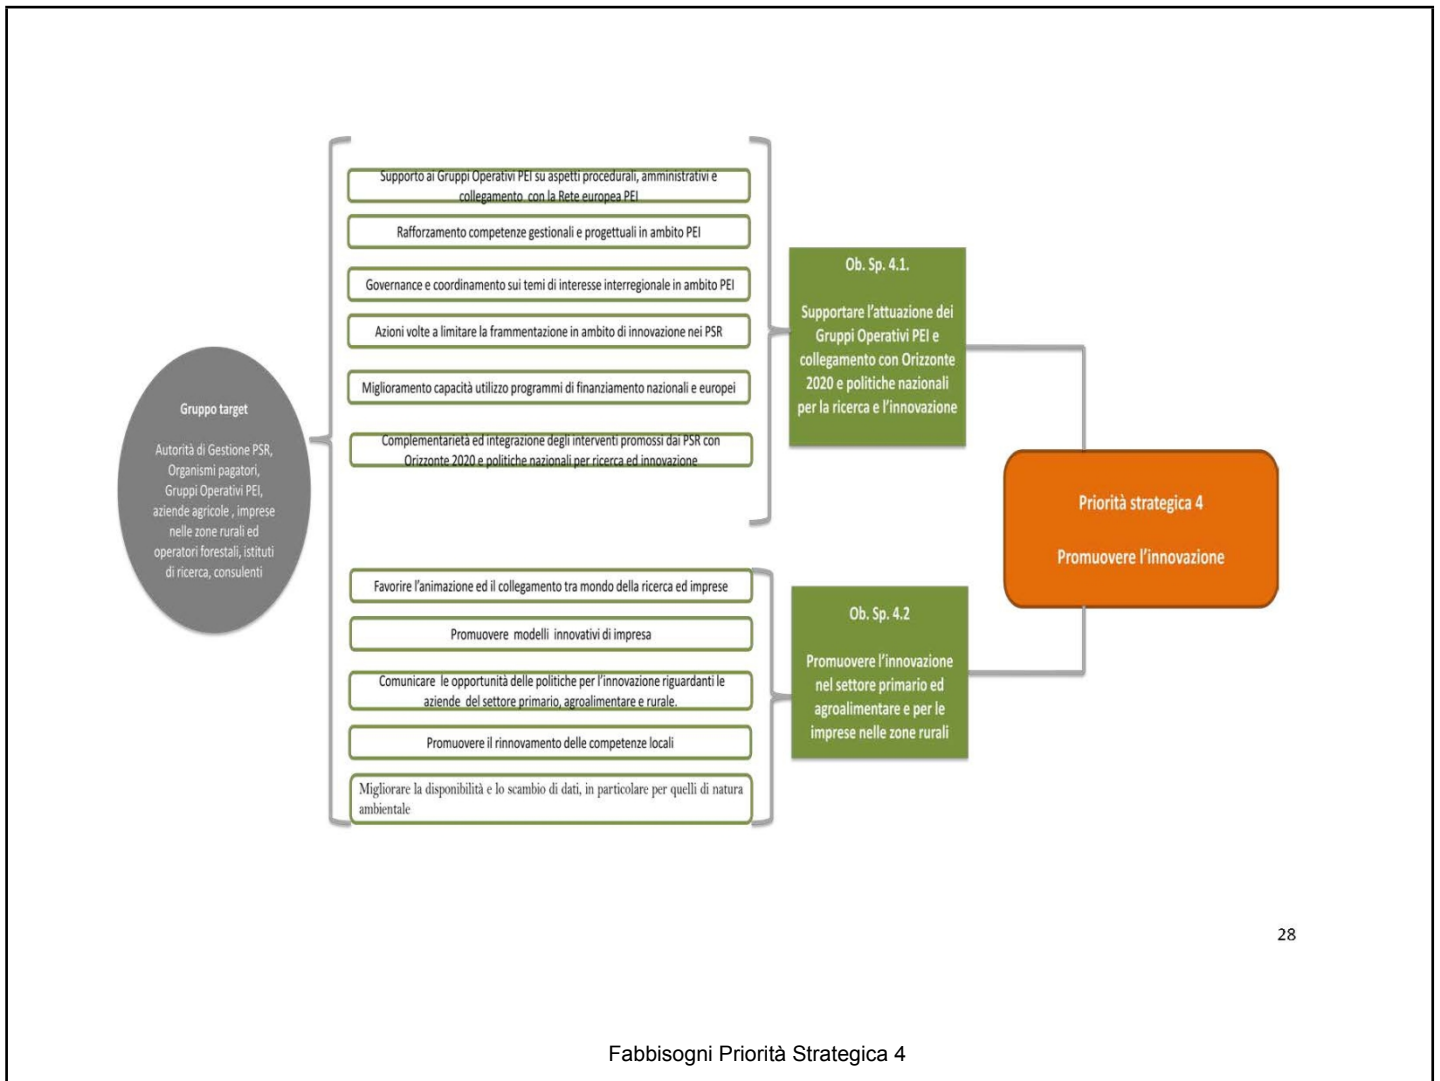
Gruppo target

Autorità di Gestione PSR, Organismi pagatori, Gruppi Operativi PEI, aziende agricole , imprese nelle zone rurali ed operatori forestali, istituti di ricerca, consulenti

Supporto ai Gruppi Operativi PEI su aspetti procedurali, amministrativi e collegamento con la Rete europea PEI

Rafforzamento competenze gestionali e progettuali in ambito PEI

Governance e coordinamento sui temi di interesse interregionale in ambito PEI

Azioni volte a limitare la frammentazione in ambito di innovazione nei PSR

Miglioramento capacità utilizzo programmi di finanziamento nazionali e europei

Complementarietà ed integrazione degli interventi promossi dai PSR con Orizzonte 2020 e politiche nazionali per ricerca ed innovazione

Ob. Sp. 4.1.

Supportare l'attuazione dei Gruppi Operativi PEI e collegamento con Orizzonte 2020 e politiche nazionali per la ricerca e l'innovazione

Priorità strategica 4

Promuovere l'innovazione

Favorire l'animazione ed il collegamento tra mondo della ricerca ed imprese

Promuovere modelli innovativi di impresa

Comunicare le opportunità delle politiche per l'innovazione riguardanti le aziende del settore primario, agroalimentare e rurale.

Promuovere il rinnovamento delle competenze locali

Migliorare la disponibilità e lo scambio di dati, in particolare per quelli di natura ambientale

Ob. Sp. 4.2

Promuovere l'innovazione nel settore primario ed agroalimentare e per le imprese nelle zone rurali

28

Fabbisogni Priorità Strategica 4